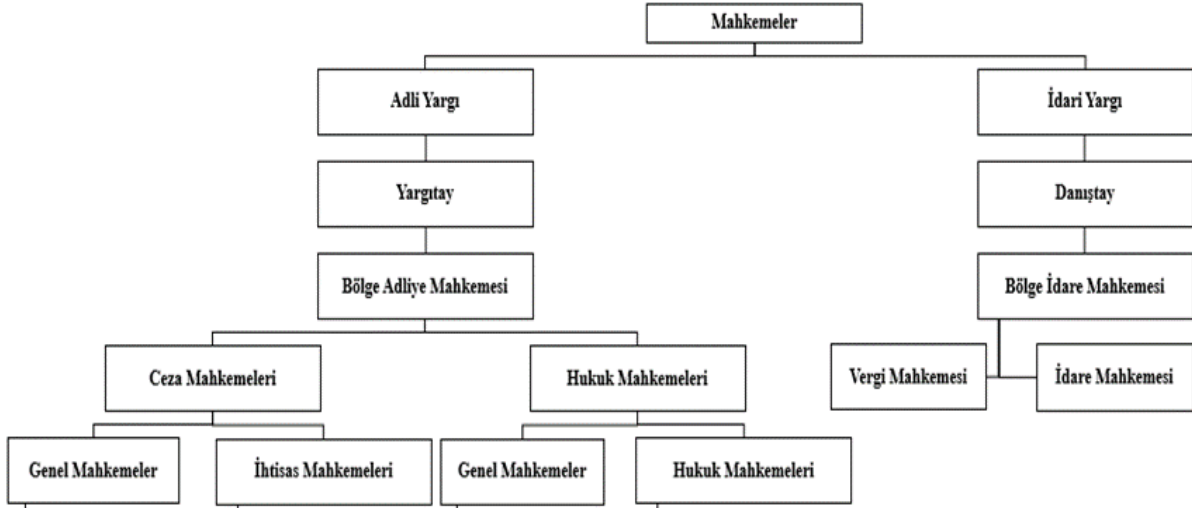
Mahkemeler

Adli Yargı

İdari Yargı

Yargıtay

Danıştay

Bölge Adliye Mahkemesi

Bölge İdare Mahkemesi

Ceza Mahkemeleri

Hukuk Mahkemeleri

Vergi Mahkemesi

İdare Mahkemesi

Genel Mahkemeler

İhtisas Mahkemeleri

Genel Mahkemeler

Hukuk Mahkemeleri